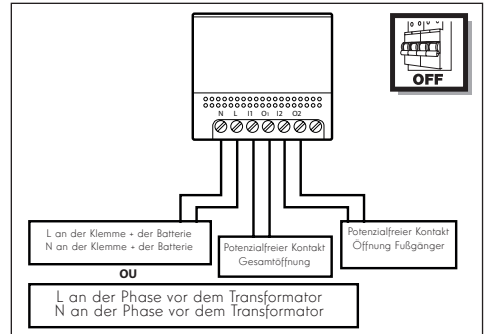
OFF

N L I1 O1 I2 O2

L an der Klemme + der Batterie
N an der Klemme + der Batterie

Potenzialfreier Kontakt
Gesamtöffnung

Potenzialfreier Kontakt
Öffnung Fußgänger

OU

L an der Phase vor dem Transformator
N an der Phase vor dem Transformator